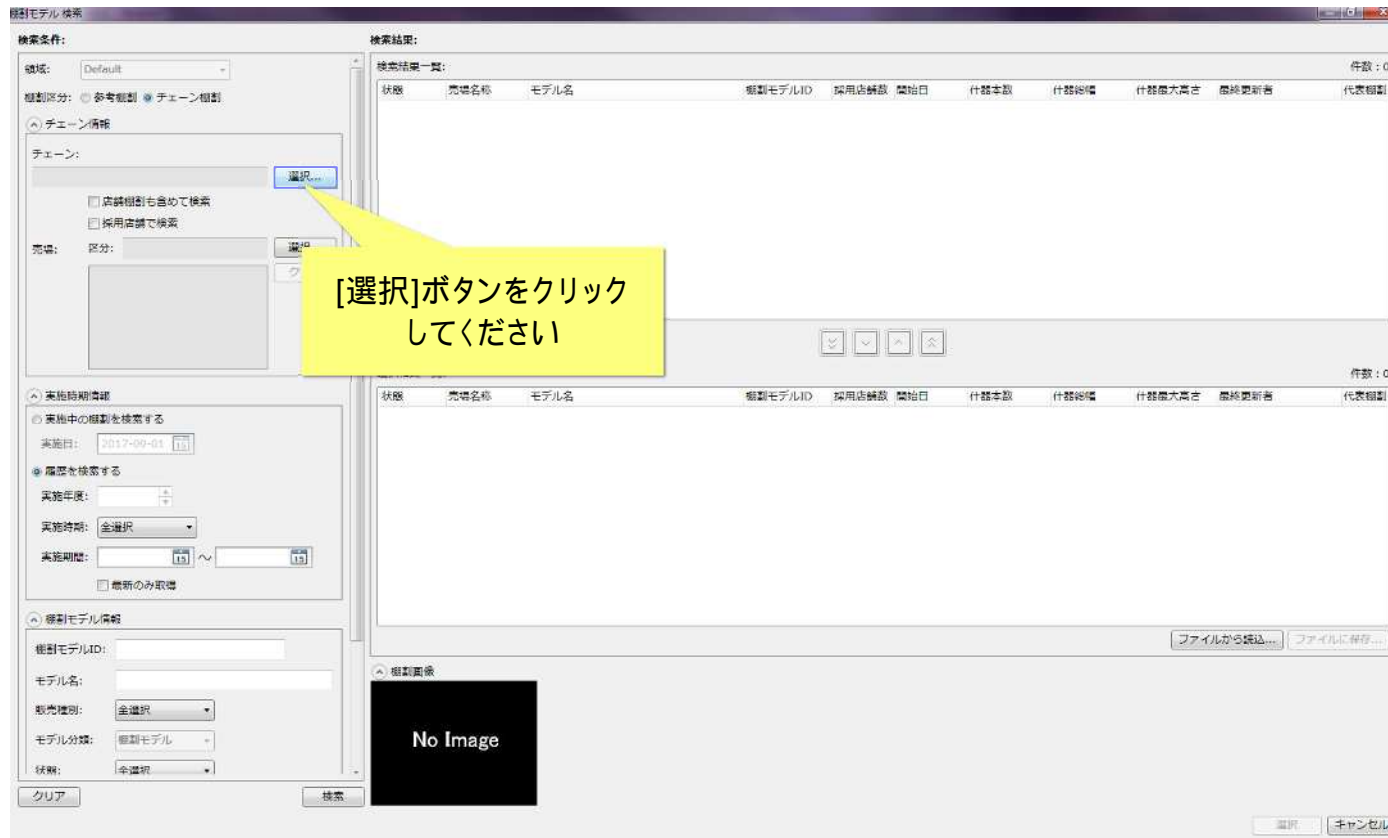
棚割モデル 検索

検索条件:

領域: Default

棚割区分: 参考棚割 チェーン棚割

チェーン情報

チェーン:

選択...

店舗棚割も含めて検索

採用店舗で検索

売場: 区分:

選択

ク

[選択]ボタンをクリックしてください

実施時期情報

実施中の棚割を検索する

実施日: 2017-09-01

履歴を検索する

実施年度:

実施時期: 全選択

実施期間: ～

最新のみ取得

棚割モデル情報

棚割モデルID:

モデル名:

販売種別: 全選択

モデル分類: 棚割モデル

状態: 全選択

クリア

検索

検索結果:

検索結果一覧:

件数：0

| 状態 | 売場名称 | モデル名 | 棚割モデルID | 採用店舗数 | 開始日 | 什器本数 | 什器総幅 | 什器最大高さ | 最終更新者 | 代表棚割 |
|---|---|---|---|---|---|---|---|---|---|---|

件数：0

| 状態 | 売場名称 | モデル名 | 棚割モデルID | 採用店舗数 | 開始日 | 什器本数 | 什器総幅 | 什器最大高さ | 最終更新者 | 代表棚割 |
|---|---|---|---|---|---|---|---|---|---|---|

ファイルから読込...

ファイルに保存...

棚割画像

No Image

選択

キャンセル